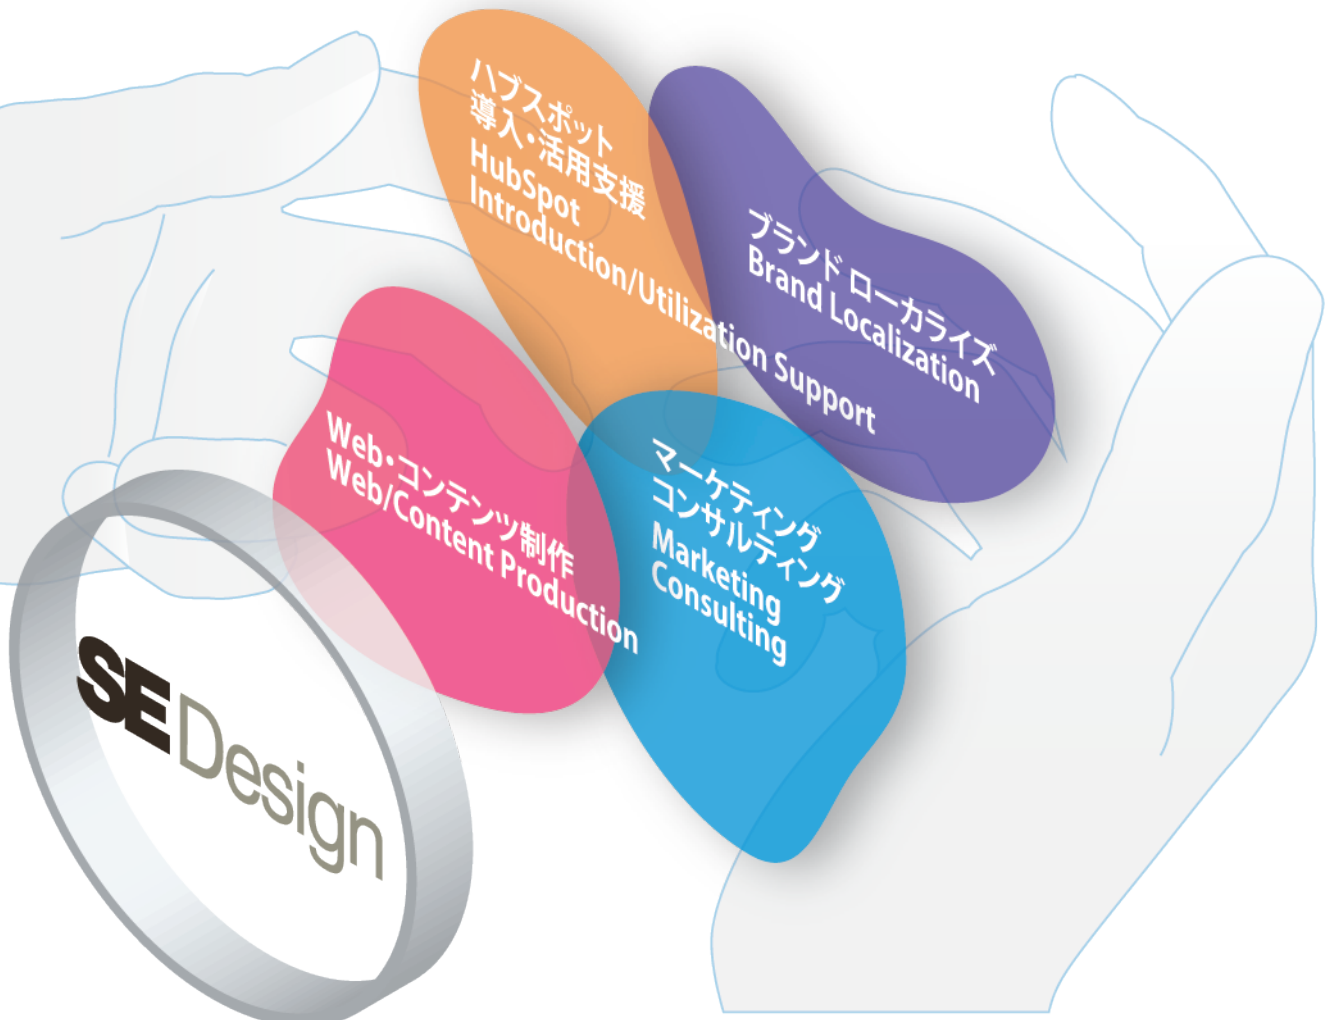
ハブスポット
導入・活用支援
HubSpot
Introduction/Utilization Support

ブランド ローカライズ
Brand Localization

Web・コンテンツ制作
Web/Content Production

マーケティング
コンサルティング
Marketing
Consulting

SE Design